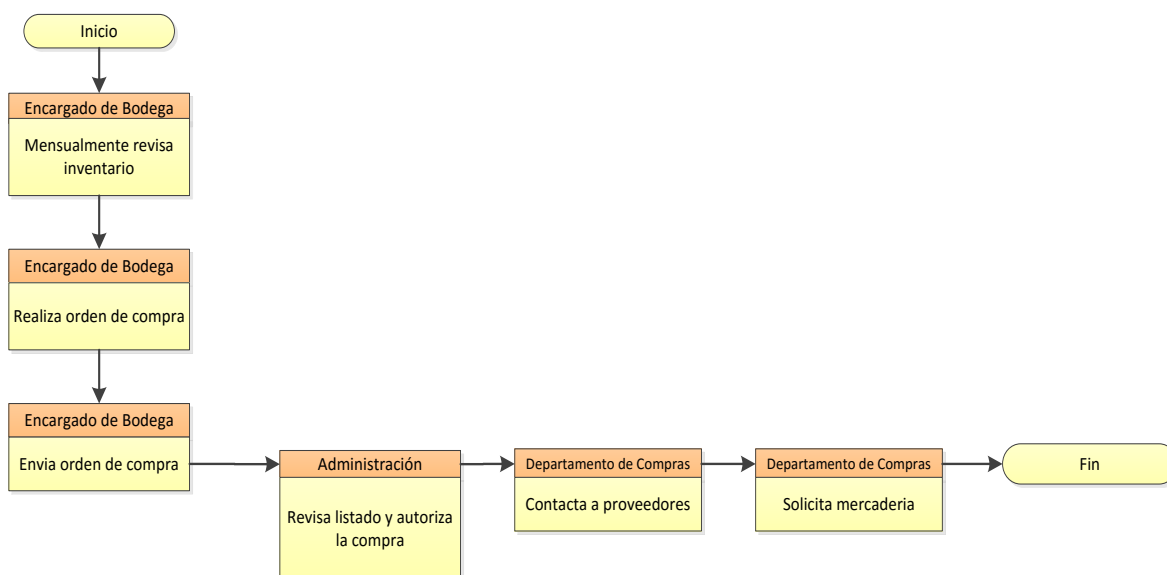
Inicio

Encargado de Bodega

Mensualmente revisa inventario

Encargado de Bodega

Realiza orden de compra

Encargado de Bodega

Envia orden de compra

Administración

Revisa listado y autoriza la compra

Departamento de Compras

Contacta a proveedores

Departamento de Compras

Solicita mercaderia

Fin